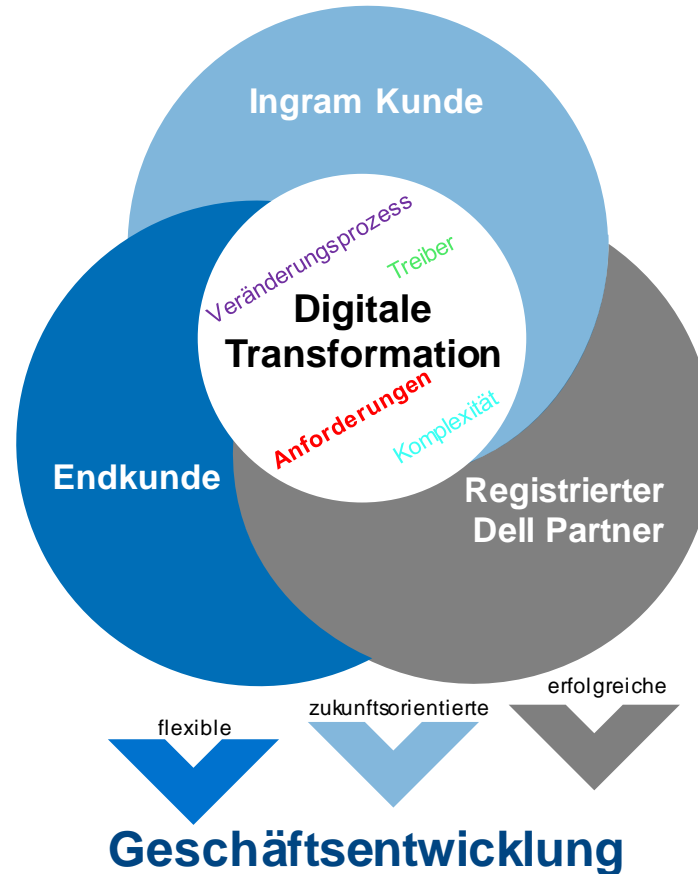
Ingram Kunde

Veränderungsprozess

Treiber

Digitale Transformation

Anforderungen

Komplexität

Endkunde

Registrierter Dell Partner

flexible

zukunftsorientierte

erfolgreiche

Geschäftsentwicklung